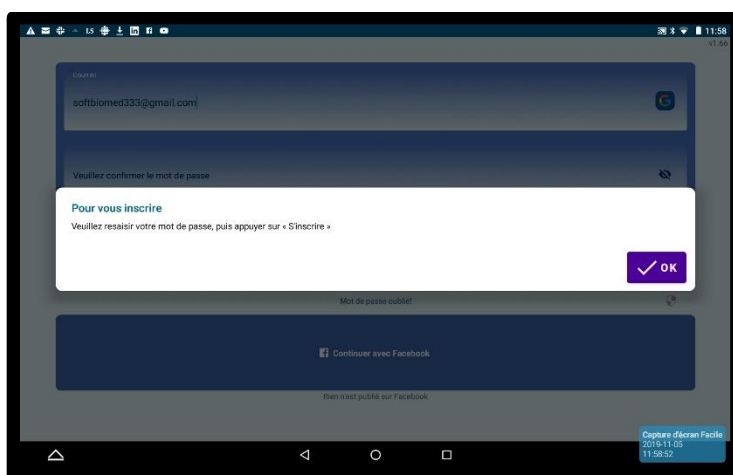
11:58
v1.66

Courriel
softbiomed333@gmail.com

Veuillez confirmer le mot de passe

Pour vous inscrire
Veuillez resaisir votre mot de passe, puis appuyer sur « S'inscrire »

OK

Mot de passe oublié!

Continuer avec Facebook

Rien n'est publié sur Facebook

Capture d'écran Facile
2019-11-05
11:58:52